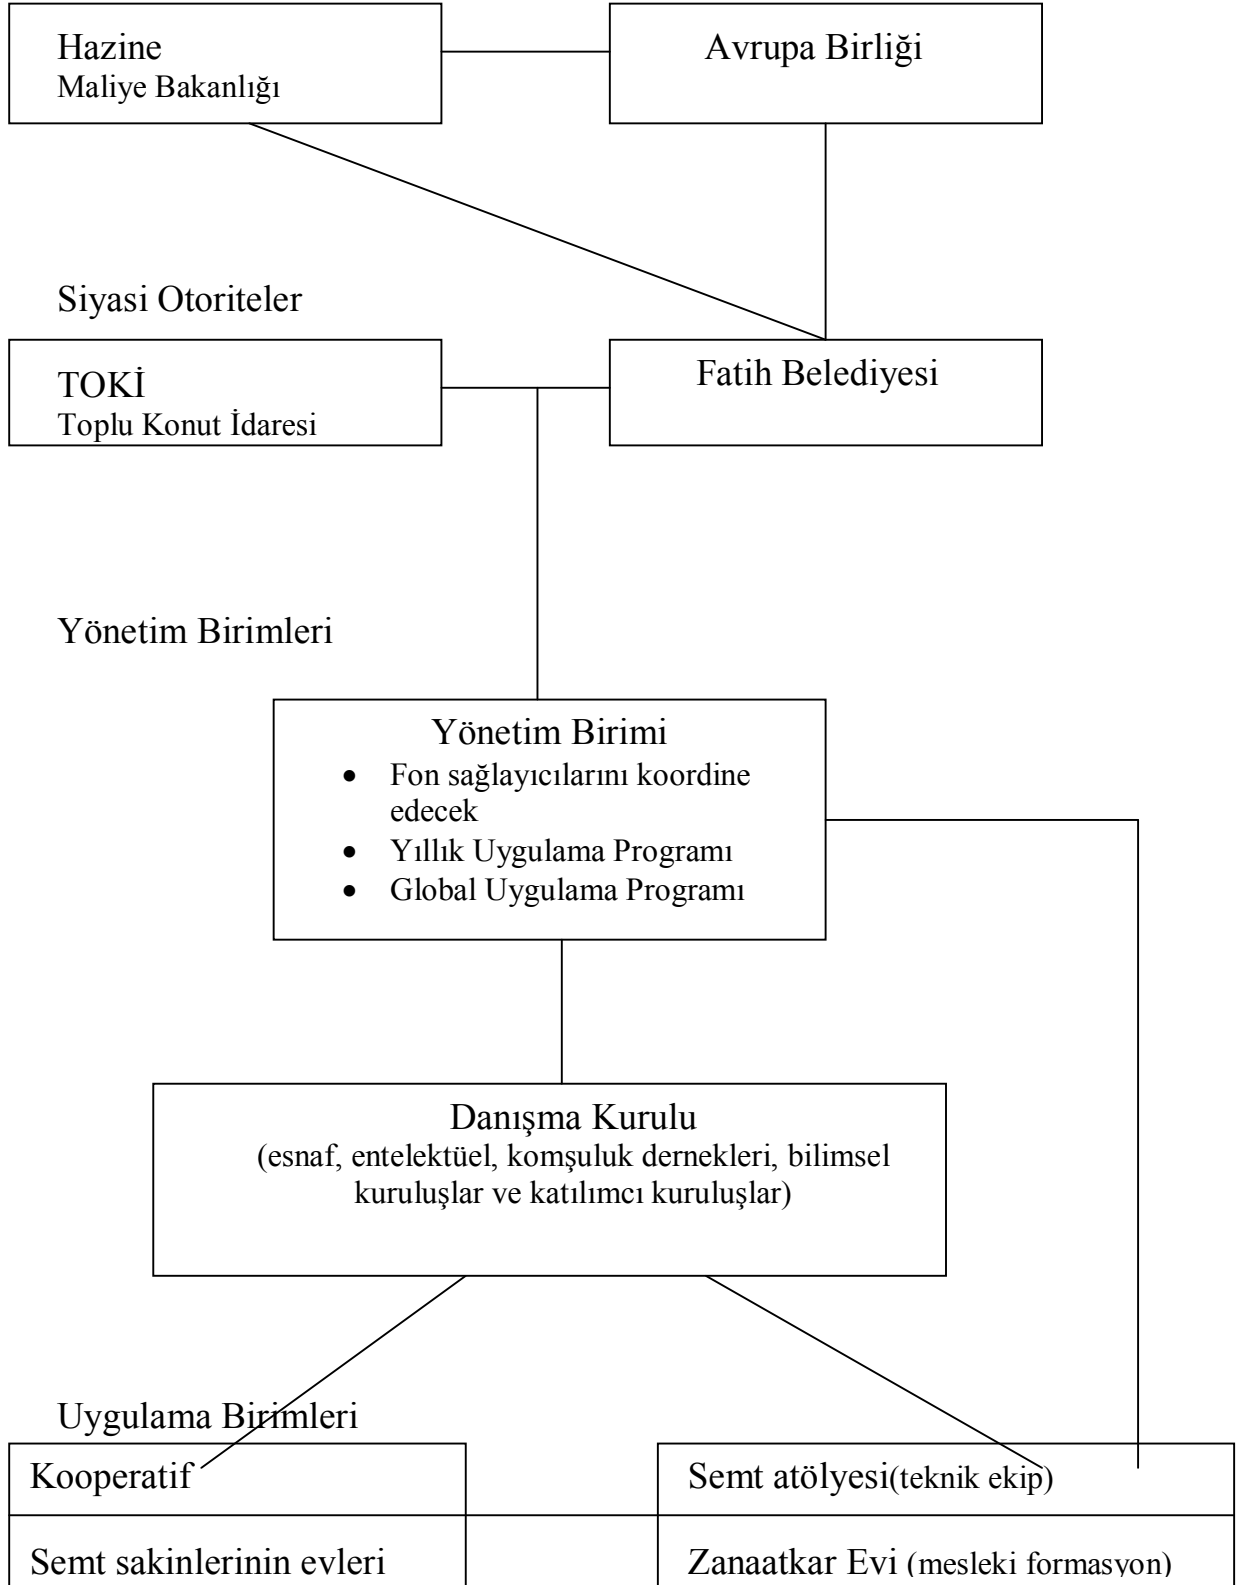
Hazine
Maliye Bakanlığı

Avrupa Birliği

Siyasi Otoriteler

TOKİ
Toplu Konut İdaresi

Fatih Belediyesi

Yönetim Birimleri

Yönetim Birimi
- Fon sağlayıcılarını koordine edecek
- Yıllık Uygulama Programı
- Global Uygulama Programı

Danışma Kurulu
(esnaf, entelektüel, komşuluk dernekleri, bilimsel kuruluşlar ve katılımcı kuruluşlar)

Uygulama Birimleri

Kooperatif

Semt sakinlerinin evleri

Semt atölyesi(teknik ekip)

Zanaatkar Evi (mesleki formasyon)